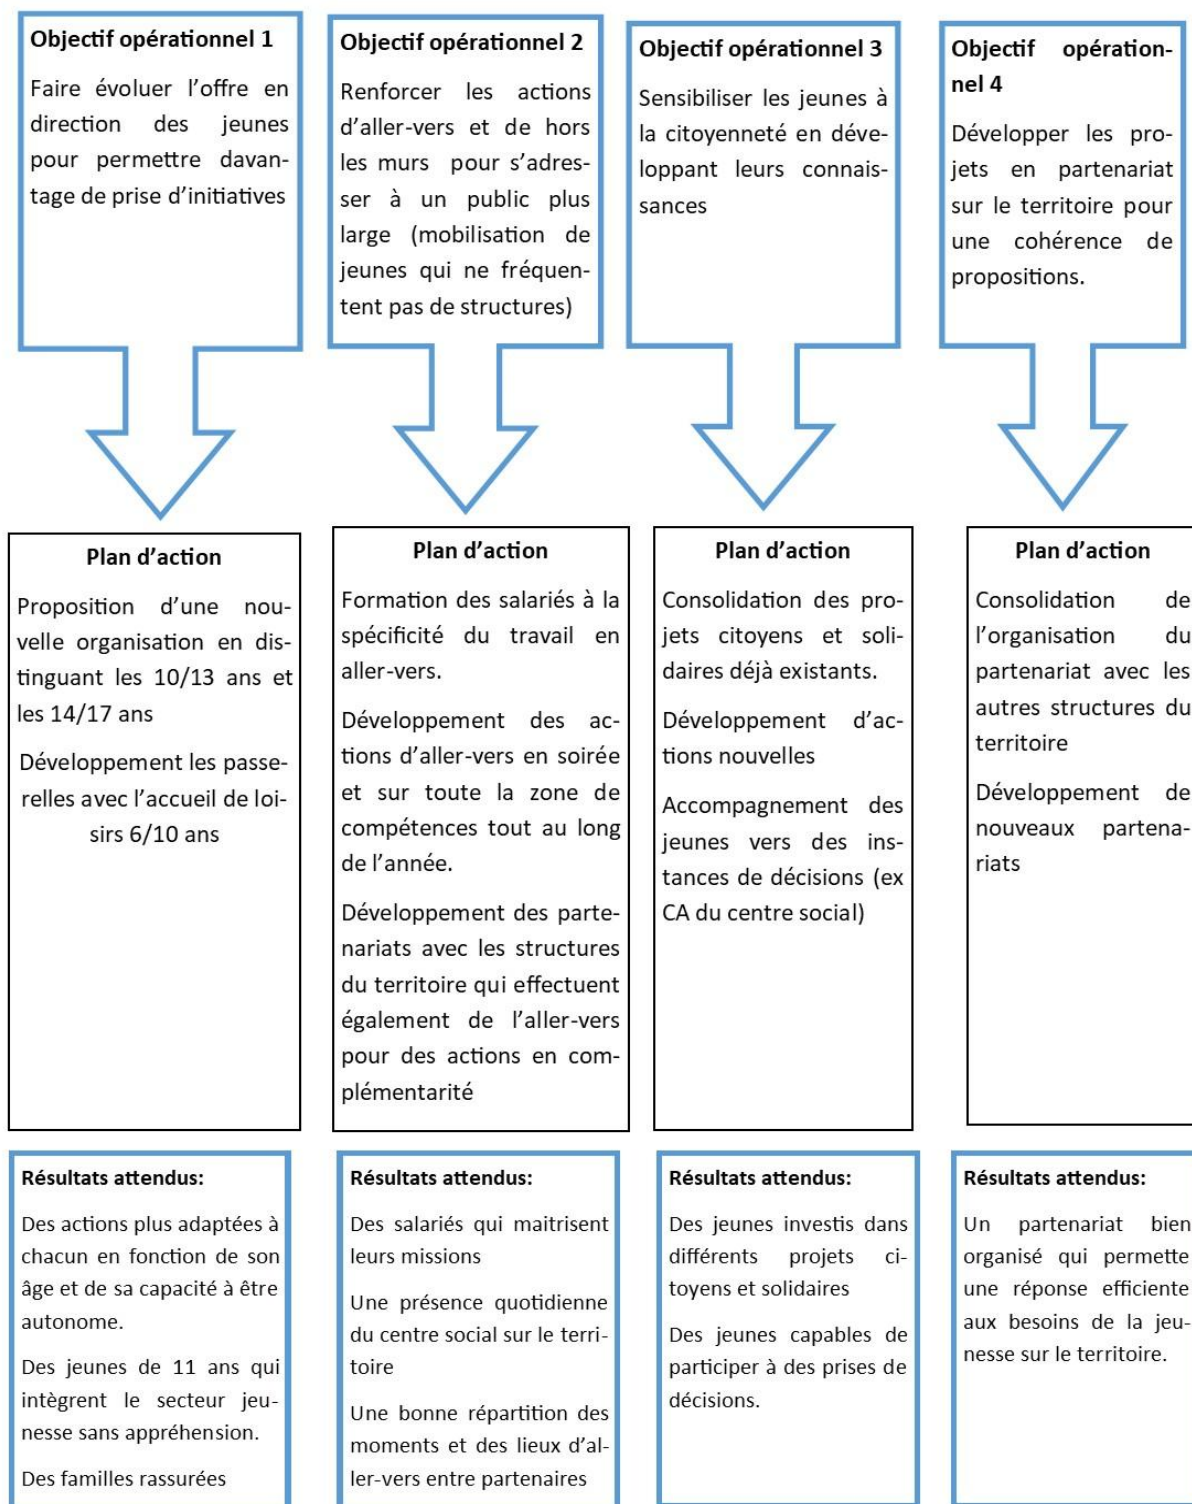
Objectif opérationnel 1

Faire évoluer l'offre en direction des jeunes pour permettre davantage de prise d'initiatives

Plan d'action

Proposition d'une nouvelle organisation en distinguant les 10/13 ans et les 14/17 ans

Développement les passerelles avec l'accueil de loisirs 6/10 ans

Résultats attendus:

Des actions plus adaptées à chacun en fonction de son âge et de sa capacité à être autonome.

Des jeunes de 11 ans qui intègrent le secteur jeunesse sans appréhension.

Des familles rassurées

Objectif opérationnel 2

Renforcer les actions d'aller-vers et de hors les murs pour s'adresser à un public plus large (mobilisation de jeunes qui ne fréquentent pas de structures)

Plan d'action

Formation des salariés à la spécificité du travail en aller-vers.

Développement des actions d'aller-vers en soirée et sur toute la zone de compétences tout au long de l'année.

Développement des partenariats avec les structures du territoire qui effectuent également de l'aller-vers pour des actions en complémentarité

Résultats attendus:

Des salariés qui maitrisent leurs missions

Une présence quotidienne du centre social sur le territoire

Une bonne répartition des moments et des lieux d'aller-vers entre partenaires

Objectif opérationnel 3

Sensibiliser les jeunes à la citoyenneté en développant leurs connaissances

Plan d'action

Consolidation des projets citoyens et solidaires déjà existants.

Développement d'actions nouvelles

Accompagnement des jeunes vers des instances de décisions (ex CA du centre social)

Résultats attendus:

Des jeunes investis dans différents projets citoyens et solidaires

Des jeunes capables de participer à des prises de décisions.

Objectif opérationnel 4

Développer les projets en partenariat sur le territoire pour une cohérence de propositions.

Plan d'action

Consolidation de l'organisation du partenariat avec les autres structures du territoire

Développement de nouveaux partenariats

Résultats attendus:

Un partenariat bien organisé qui permette une réponse efficiente aux besoins de la jeunesse sur le territoire.